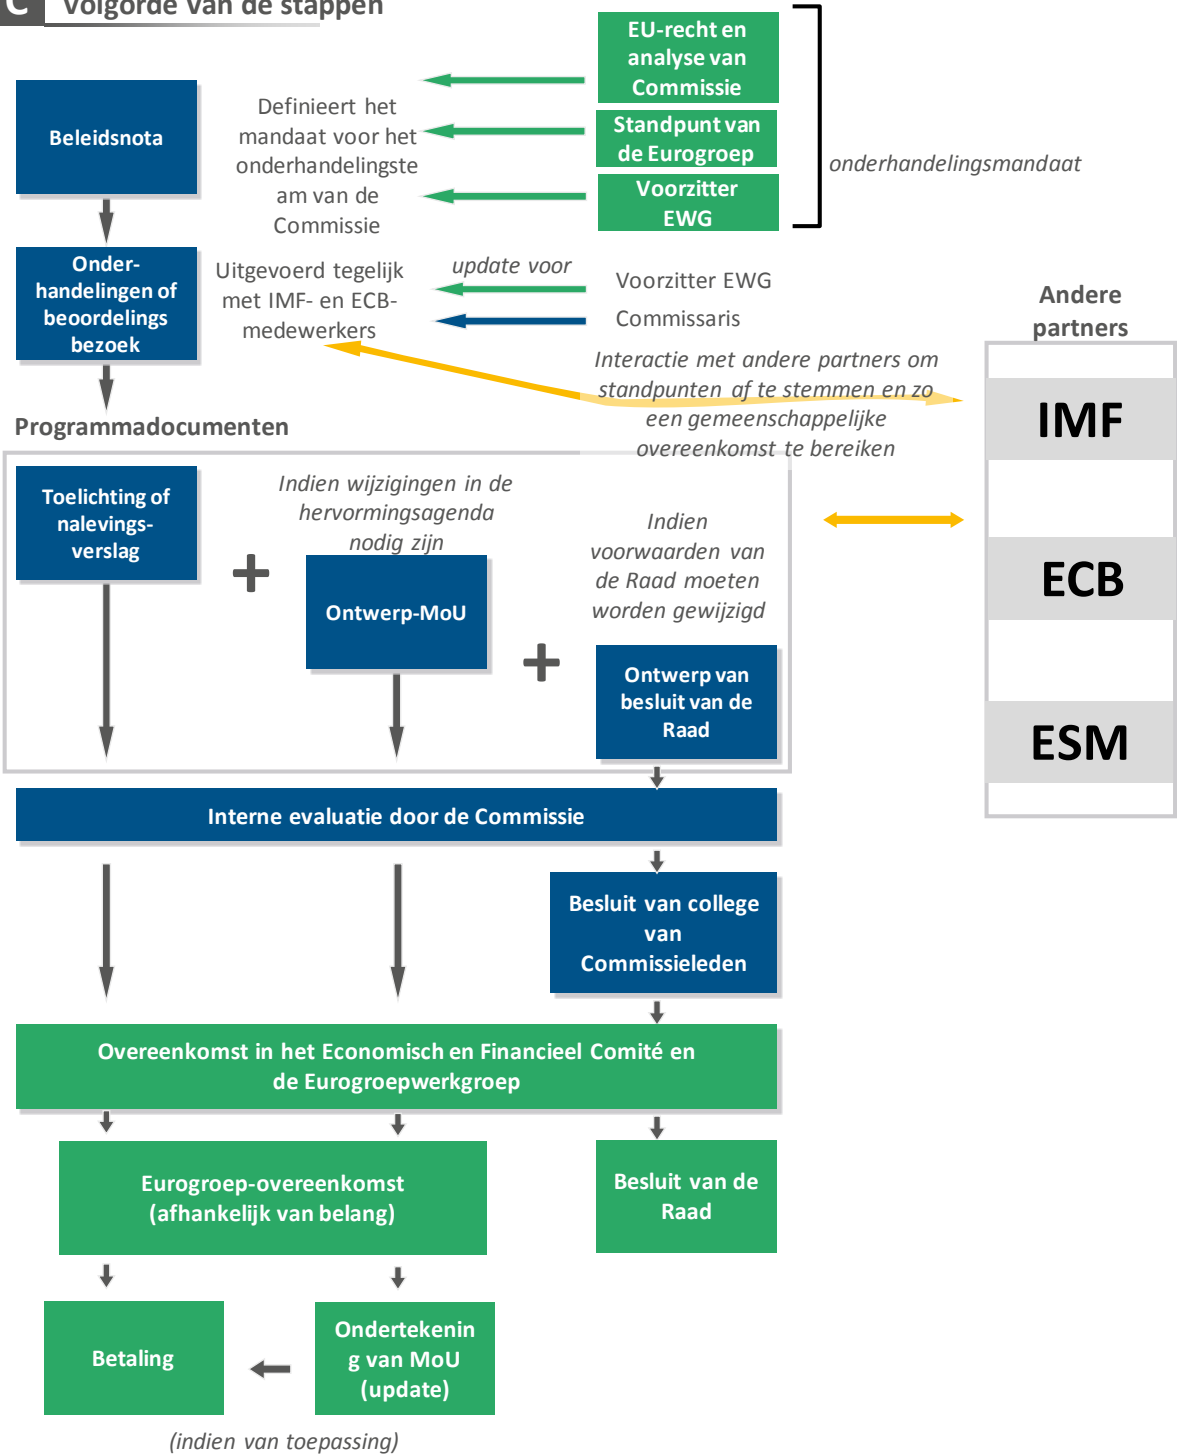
C Volgorde van de stappen

EU-recht en analyse van Commissie

Standpunt van de Eurogroep

Voorzitter EWG

onderhandelingsmandaat

Beleidsnota

Definieert het mandaat voor het onderhandelingsteam van de Commissie

Onderhandelingen of beoordelingsbezoek

Uitgevoerd tegelijk met IMF- en ECB-medewerkers

update voor

Voorzitter EWG

Commissaris

Andere partners

Interactie met andere partners om standpunten af te stemmen en zo een gemeenschappelijke overeenkomst te bereiken

Programmadocumenten

IMF

ECB

ESM

Toelichting of nalevingsverslag

Indien wijzigingen in de hervormingsagenda nodig zijn

+

Ontwerp-MoU

Indien voorwaarden van de Raad moeten worden gewijzigd

+

Ontwerp van besluit van de Raad

Interne evaluatie door de Commissie

Besluit van college van Commissieleden

Overeenkomst in het Economisch en Financieel Comité en de Eurogroepwerkgroep

Eurogroep-overeenkomst (afhankelijk van belang)

Besluit van de Raad

Betaling

Ondertekening van MoU (update)

(indien van toepassing)